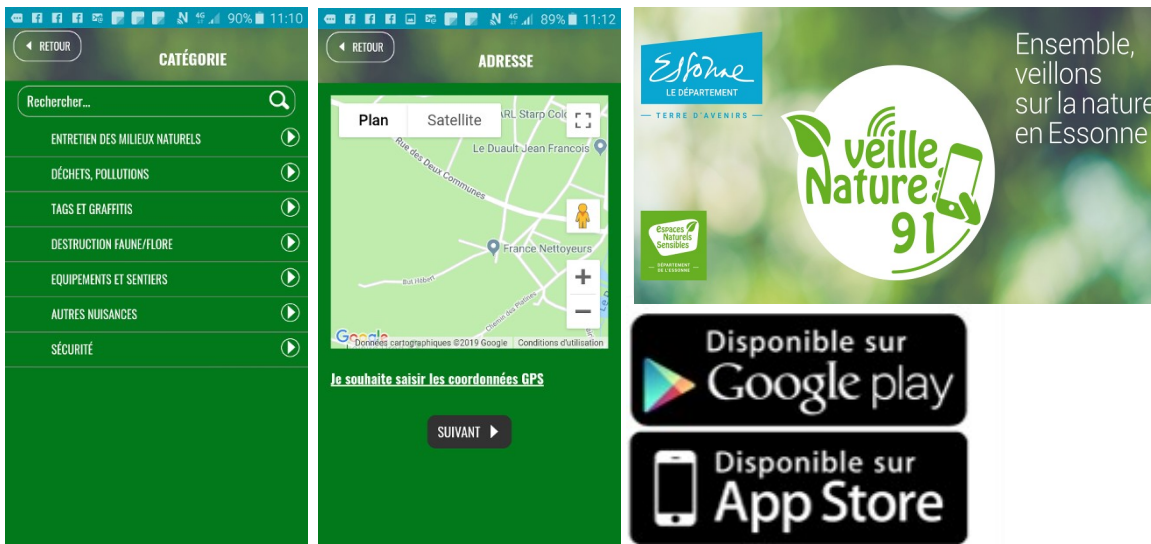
90% 11:10

RETOUR

CATÉGORIE

Rechercher...

ENTRETIEN DES MILIEUX NATURELS

DÉCHETS, POLLUTIONS

TAGS ET GRAFFITIS

DESTRUCTION FAUNE/FLORE

EQUIPEMENTS ET SENTIERS

AUTRES NUISANCES

SÉCURITÉ

89% 11:12

RETOUR

ADRESSE

Plan

Satellite

ARL Starp Colo

Le Duault Jean Francois

Rue des Deux Communes

France Nettoyeurs

Google

Données cartographiques ©2019 Google

Conditions d'utilisation

Je souhaite saisir les coordonnées GPS

SUIVANT

Essonne
LE DÉPARTEMENT
TERRE D'AVENIRS

Espaces Naturels Sensibles
DÉPARTEMENT DE L'ESSONNE

Veille Nature 91

Ensemble, veillons sur la nature en Essonne

Disponible sur Google play

Disponible sur App Store